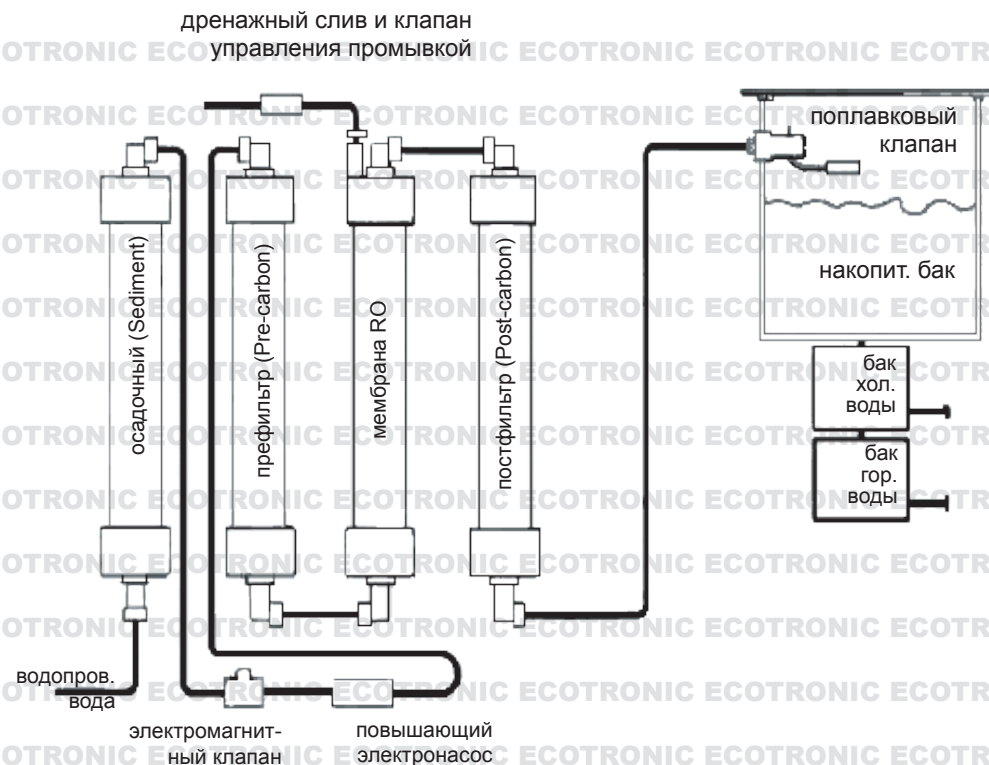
дренажный слив и клапан управления промывкой

поплавковый клапан

накопит. бак

осадочный (Sediment)

префильтр (Pre-carbon)

мембрана RO

постфильтр (Post-carbon)

бак хол. воды

бак гор. воды

водопров. вода

электромагнитный клапан

повышающий электронасос

OTRONIC ECOTRONIC ECOTRONIC ECOTRONIC ECOTR